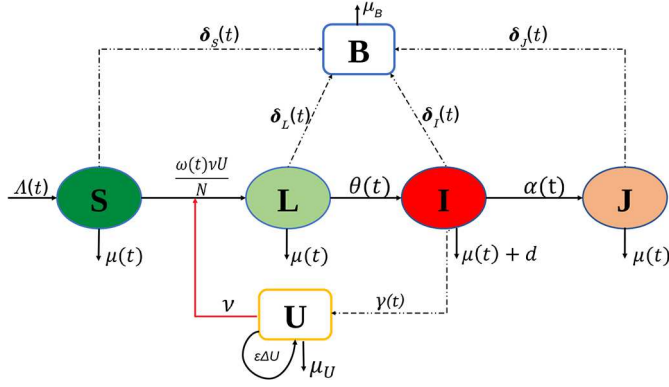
$\mu_B$

$\boldsymbol{\delta}_S(t)$

B

$\boldsymbol{\delta}_J(t)$

$\boldsymbol{\delta}_L(t)$

$\boldsymbol{\delta}_I(t)$

$\Lambda(t)$

S

$\frac{\omega(t)\nu U}{N}$

L

$\theta(t)$

I

$\alpha(t)$

J

$\mu(t)$

$\mu(t)$

$\mu(t) + d$

$\mu(t)$

$\nu$

U

$\gamma(t)$

$\varepsilon\Delta U$

$\mu_U$